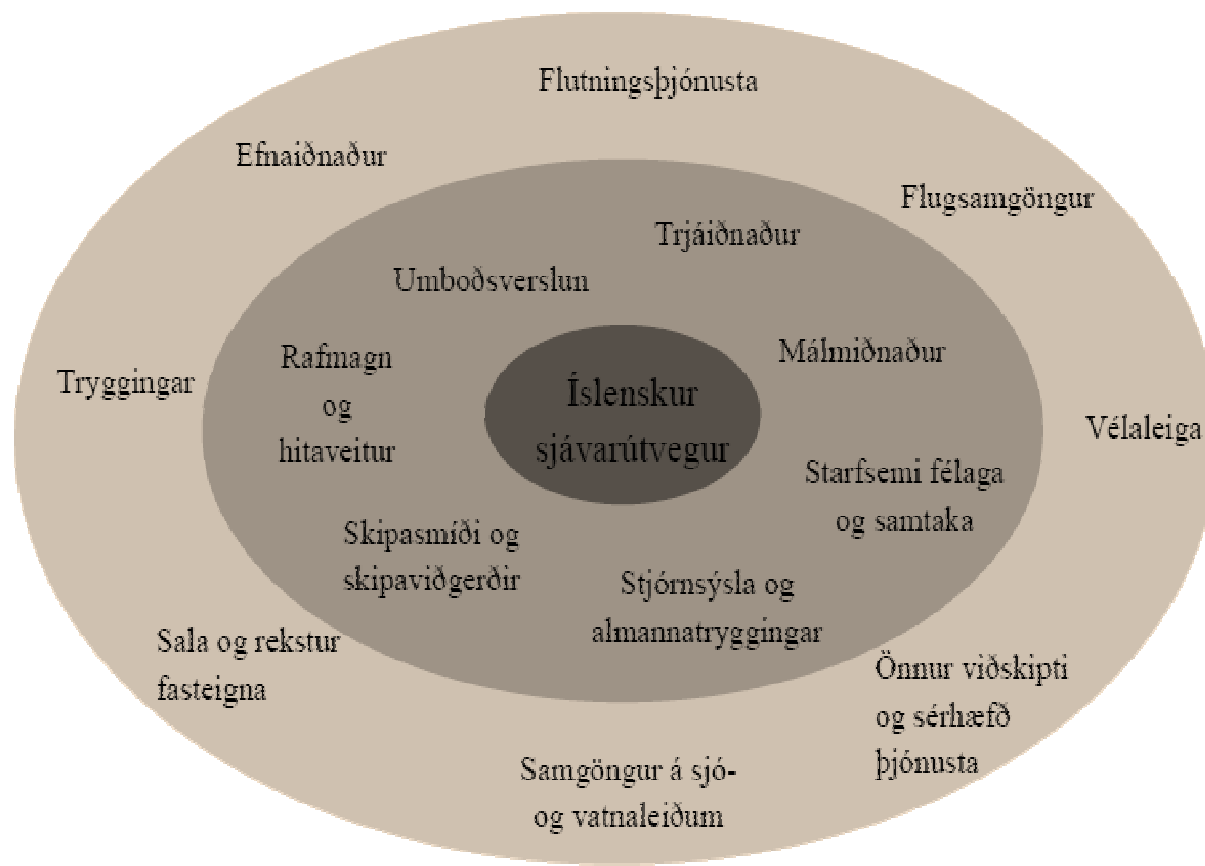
Flutningsþjónusta

Efnaiðnaður

Flugsamgöngur

Trjáiðnaður

Umboðsverslun

Rafmagn og hitaveitur

Íslenskur sjávarútvegur

Málmiðnaður

Tryggingar

Vélaleiga

Starfsemi félaga og samtaka

Skipasmíði og skipaviðgerðir

Stjórnsýsla og almannatryggingar

Sala og rekstur fasteigna

Önnur viðskipti og sérhæfð þjónusta

Samgöngur á sjó- og vatnaleiðum